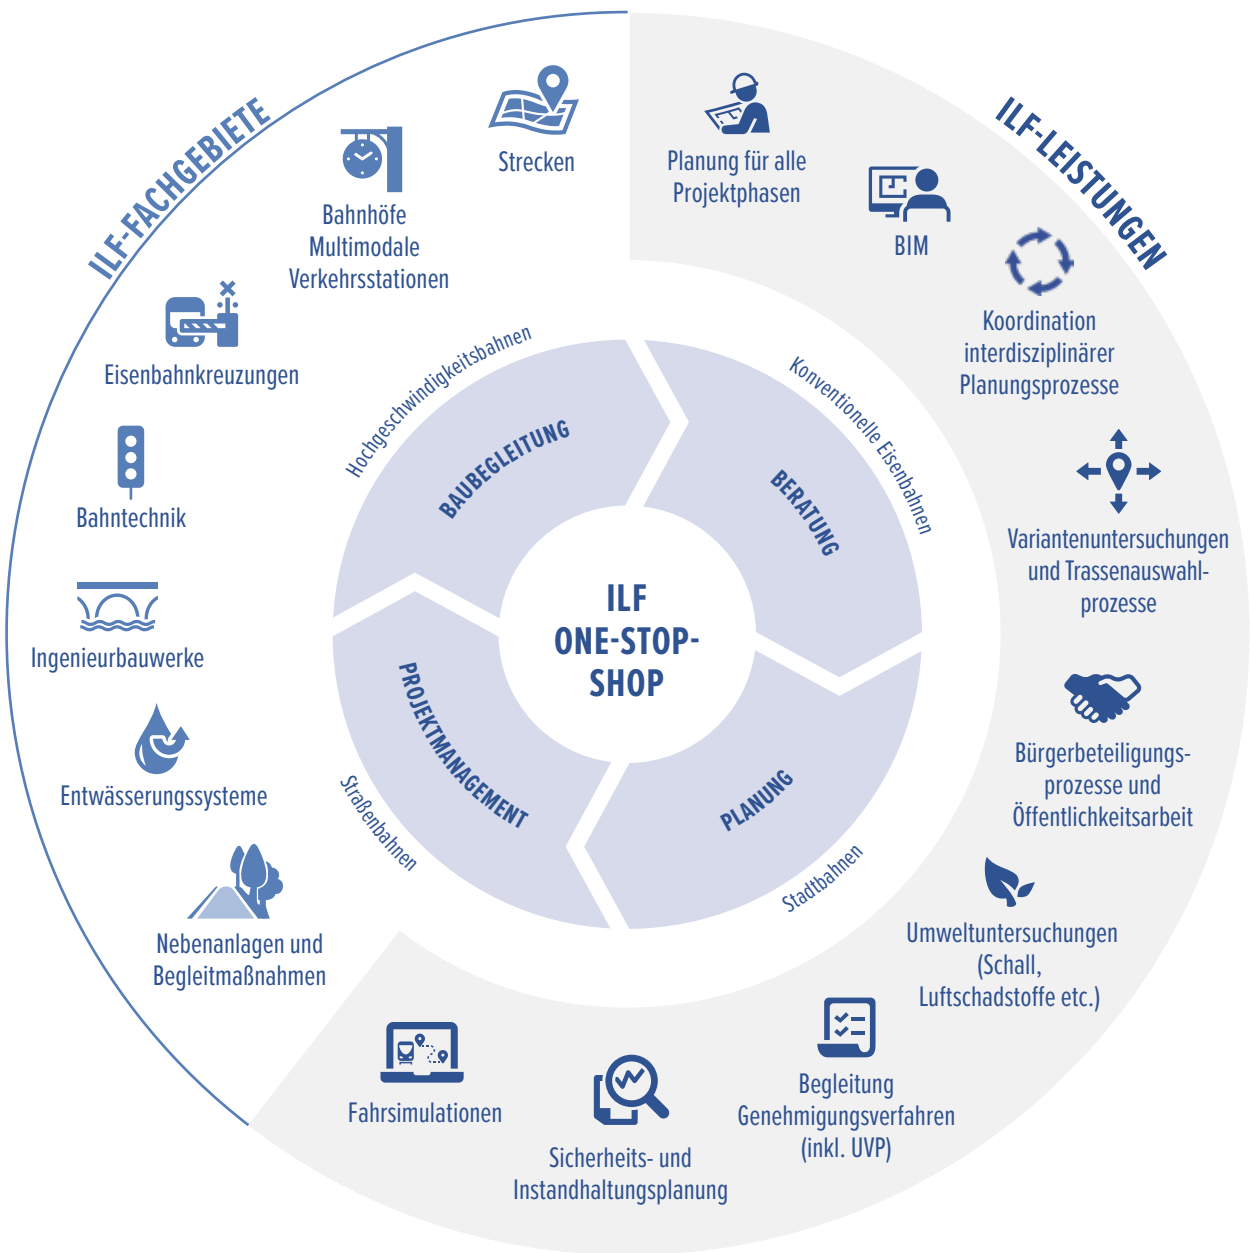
ILF-FACHGEBIETE

Strecken

Bahnhöfe Multimodale Verkehrsstationen

Eisenbahnkreuzungen

Bahntechnik

Ingenieurbauwerke

Entwässerungssysteme

Nebenanlagen und Begleitmaßnahmen

ILF-LEISTUNGEN

Planung für alle Projektphasen

BIM

Koordination interdisziplinärer Planungsprozesse

Variantenuntersuchungen und Trassenauswahlprozesse

Bürgerbeteiligungsprozesse und Öffentlichkeitsarbeit

Umweltuntersuchungen (Schall, Luftschadstoffe etc.)

Begleitung Genehmigungsverfahren (inkl. UVP)

Sicherheits- und Instandhaltungsplanung

Fahrsimulationen

Hochgeschwindigkeitsbahnen

Konventionelle Eisenbahnen

Stadtbahnen

Straßenbahnen

BAUBEGLEITUNG

BERATUNG

PLANUNG

PROJEKTMANAGEMENT

ILF ONE-STOP-SHOP